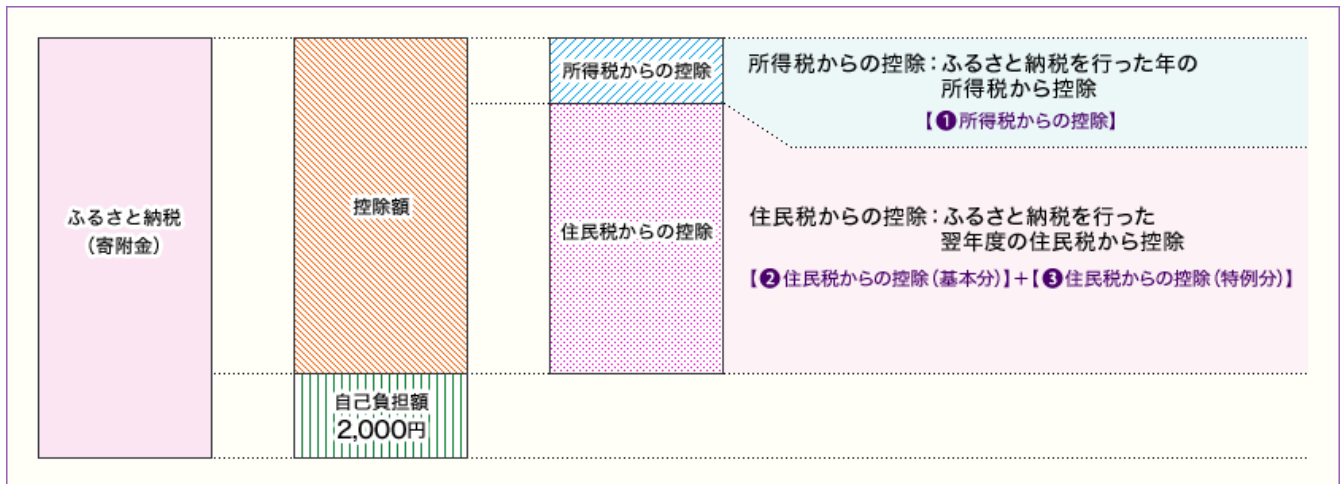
ふるさと納税
（寄附金）

控除額

自己負担額
2,000円

所得税からの控除

住民税からの控除

所得税からの控除：ふるさと納税を行った年の所得税から控除

【❶所得税からの控除】

住民税からの控除：ふるさと納税を行った翌年度の住民税から控除

【❷住民税からの控除（基本分）】＋【❸住民税からの控除（特例分）】